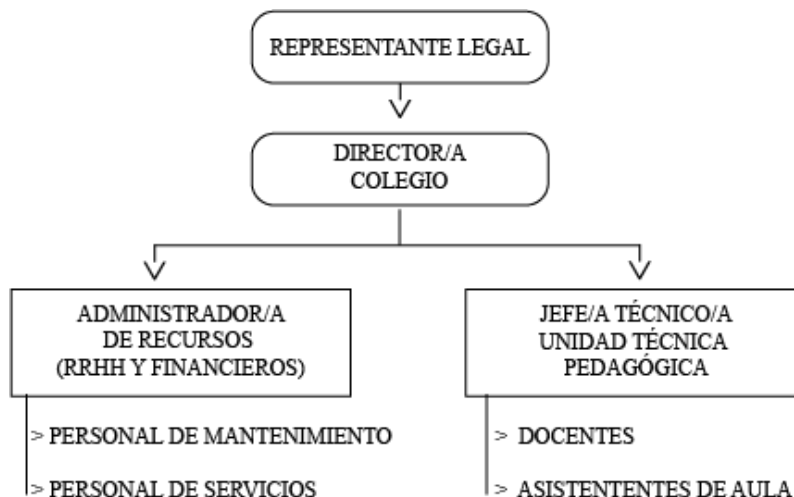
REPRESENTANTE LEGAL

DIRECTOR/A
COLEGIO

ADMINISTRADOR/A
DE RECURSOS
(RRHH Y FINANCIEROS)

> PERSONAL DE MANTENIMIENTO

> PERSONAL DE SERVICIOS

JEFE/A TÉCNICO/A
UNIDAD TÉCNICA
PEDAGÓGICA

> DOCENTES

> ASISTENTENTES DE AULA